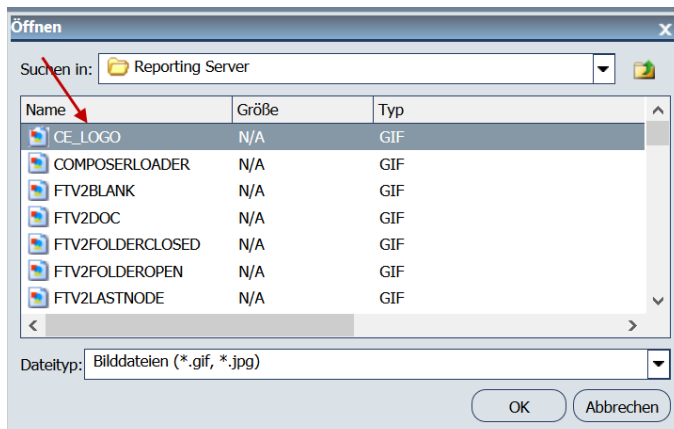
Öffnen

Suchen in: Reporting Server

| Name | Größe | Typ |
|---|---|---|
| CE_LOGO | N/A | GIF |
| COMPOSERLOADER | N/A | GIF |
| FTV2BLANK | N/A | GIF |
| FTV2DOC | N/A | GIF |
| FTV2FOLDERCLOSED | N/A | GIF |
| FTV2FOLDEROPEN | N/A | GIF |
| FTV2LASTNODE | N/A | GIF |

Dateityp: Bilddateien (*.gif, *.jpg)

OK Abbrechen